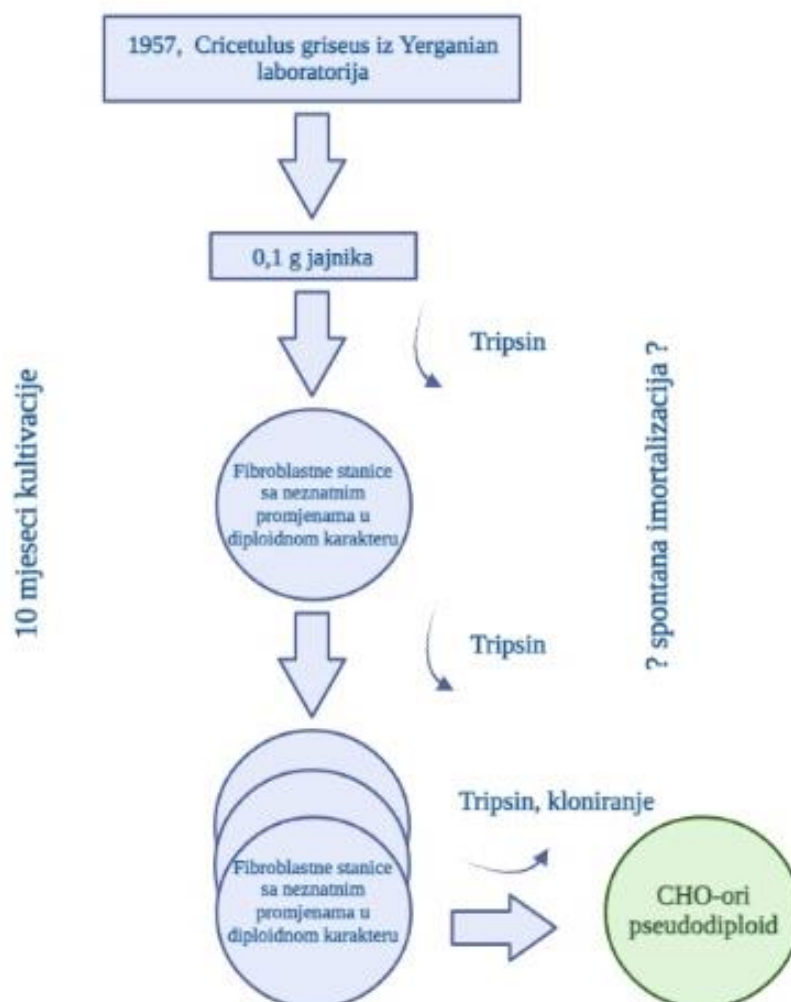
1957, Cricetulus griseus iz Yerganian laboratorija

0,1 g jajnika

Tripsin

10 mjeseci kultivacije

? spontana imortalizacija ?

Fibroblastne stanice sa neznatnim promjenama u diploidnom karakteru

Tripsin

Tripsin, kloniranje

Fibroblastne stanice sa neznatnim promjenama u diploidnom karakteru

CHO-ori pseudodiploid